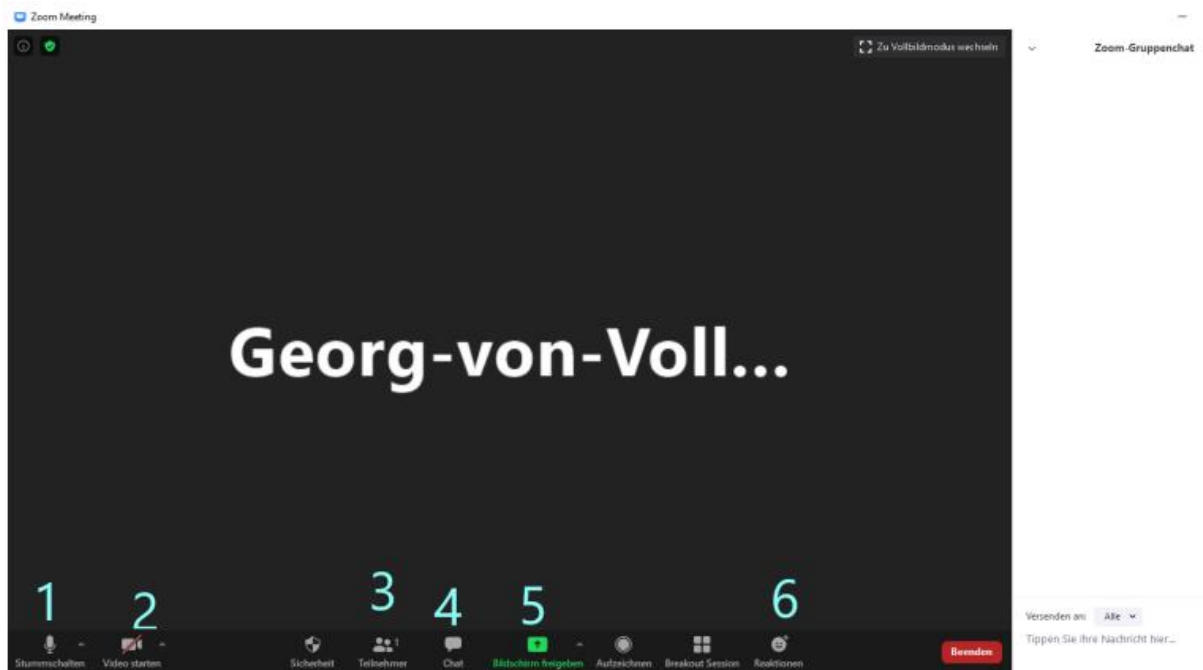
Zoom Meeting

Zu Vollbildmodus wechseln

Zoom-Gruppenchat

Georg-von-Voll...

1 2 3 4 5 6

Stummschalten Video starten Sicherheit Teilnehmer 1 Chat Bildschirm freigeben Aufzeichnen Breakout Session Reaktionen Beenden

Versenden an: Alle

Tippen Sie Ihre Nachricht hier...